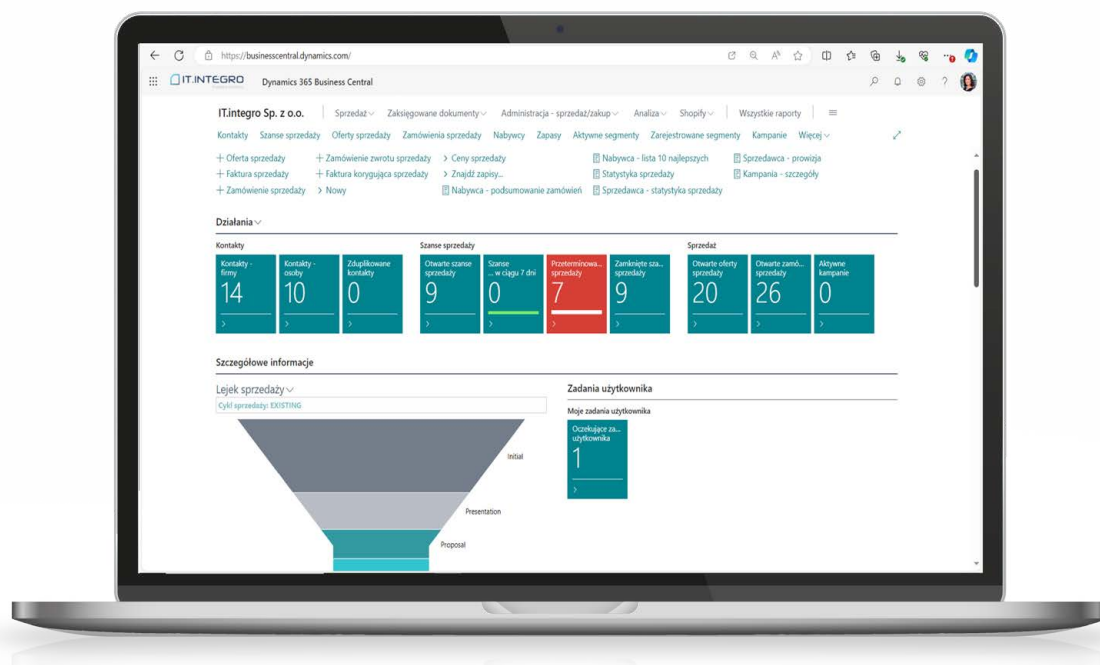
https://businesscentral.dynamics.com/

IT.INTEGRO Dynamics 365 Business Central

IT.integro Sp. z o.o. Sprzedaż Zaksięgowane dokumenty Administracja - sprzedaż/zakup Analiza Shopify Wszystkie raporty

Kontakty Szanse sprzedaży Oferty sprzedaży Zamówienia sprzedaży Nabywcy Zapasy Aktywne segmenty Zarejestrowane segmenty Kampanie Więcej

+ Oferta sprzedaży
+ Faktura sprzedaży
+ Zamówienie sprzedaży
+ Zamówienie zwrotu sprzedaży
+ Faktura korygująca sprzedaży
> Nowy
> Ceny sprzedaży
> Znajdź zapisy...
Nabywca - podsumowanie zamówień
Nabywca - lista 10 najlepszych
Statystyka sprzedaży
Sprzedawca - statystyka sprzedaży
Sprzedawca - prowizja
Kampania - szczegóły

Działania

Kontakty

Kontakty - firmy 14
Kontakty - osoby 10
Zduplikowane kontakty 0

Szanse sprzedaży

Otwarte szanse sprzedaży 9
Szanse ... w ciągu 7 dni 0
Przeterminowa... sprzedaży 7
Zamknięte sza... sprzedaży 9

Sprzedaż

Otwarte oferty sprzedaży 20
Otwarte zamó... sprzedaży 26
Aktywne kampanie 0

Szczegółowe informacje

Lejek sprzedaży

Cykl sprzedaży: EXISTING

Initial

Presentation

Proposal

Zadania użytkownika

Moje zadania użytkownika

Oczekujące za... użytkownika 1